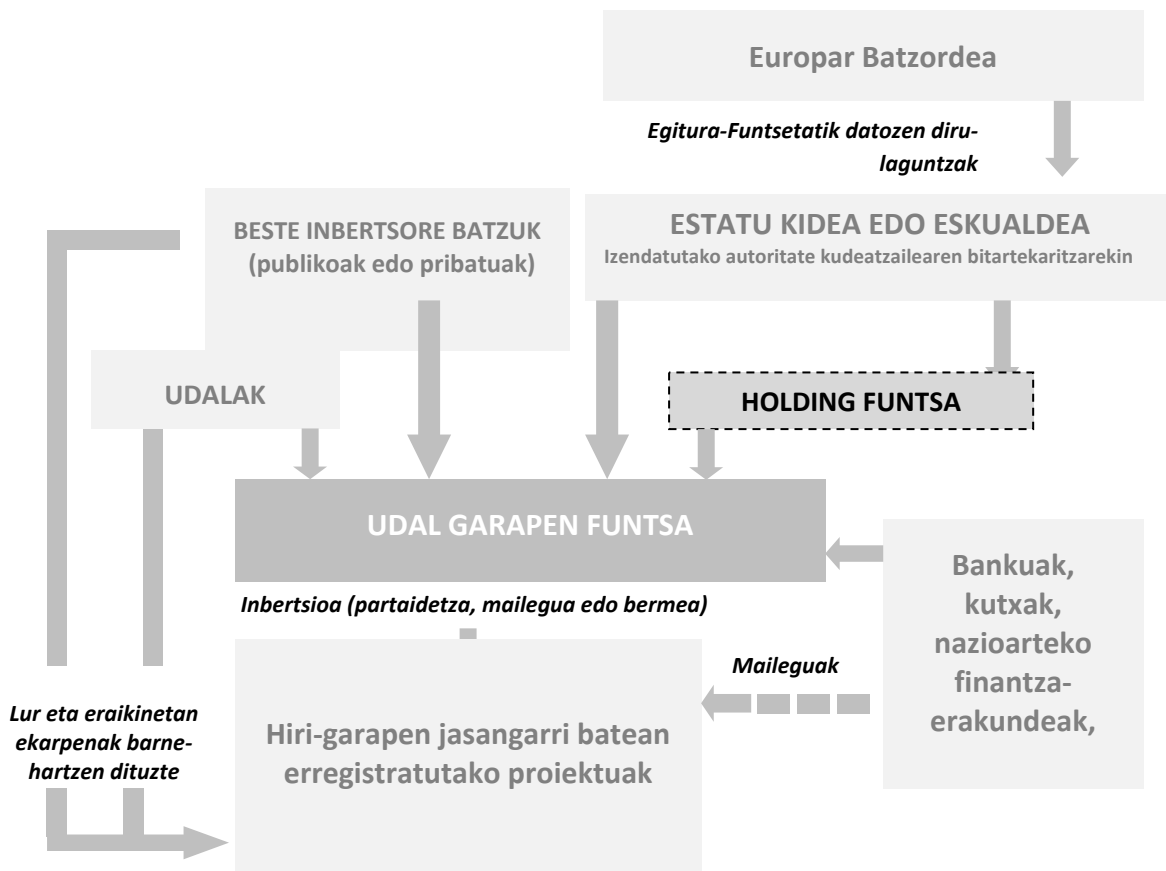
Europar Batzordea

Egitura-Funtsetatik datozen dirulaguntzak

BESTE INBERTSORE BATZUK (publikoak edo pribatuak)

ESTATU KIDEA EDO ESKUALDEA
Izendatutako autoritate kudeatzailearen bitartekaritzarekin

UDALAK

HOLDING FUNTSA

UDAL GARAPEN FUNTSA

Bankuak, kutxak, nazioarteko finantza-erakundeak,

Inbertsioa (partaidetza, mailegua edo bermea)

Maileguak

Lur eta eraikinetan ekarpenak barne-hartzen dituzte

Hiri-garapen jasangarri batean erregistratutako proiektuak